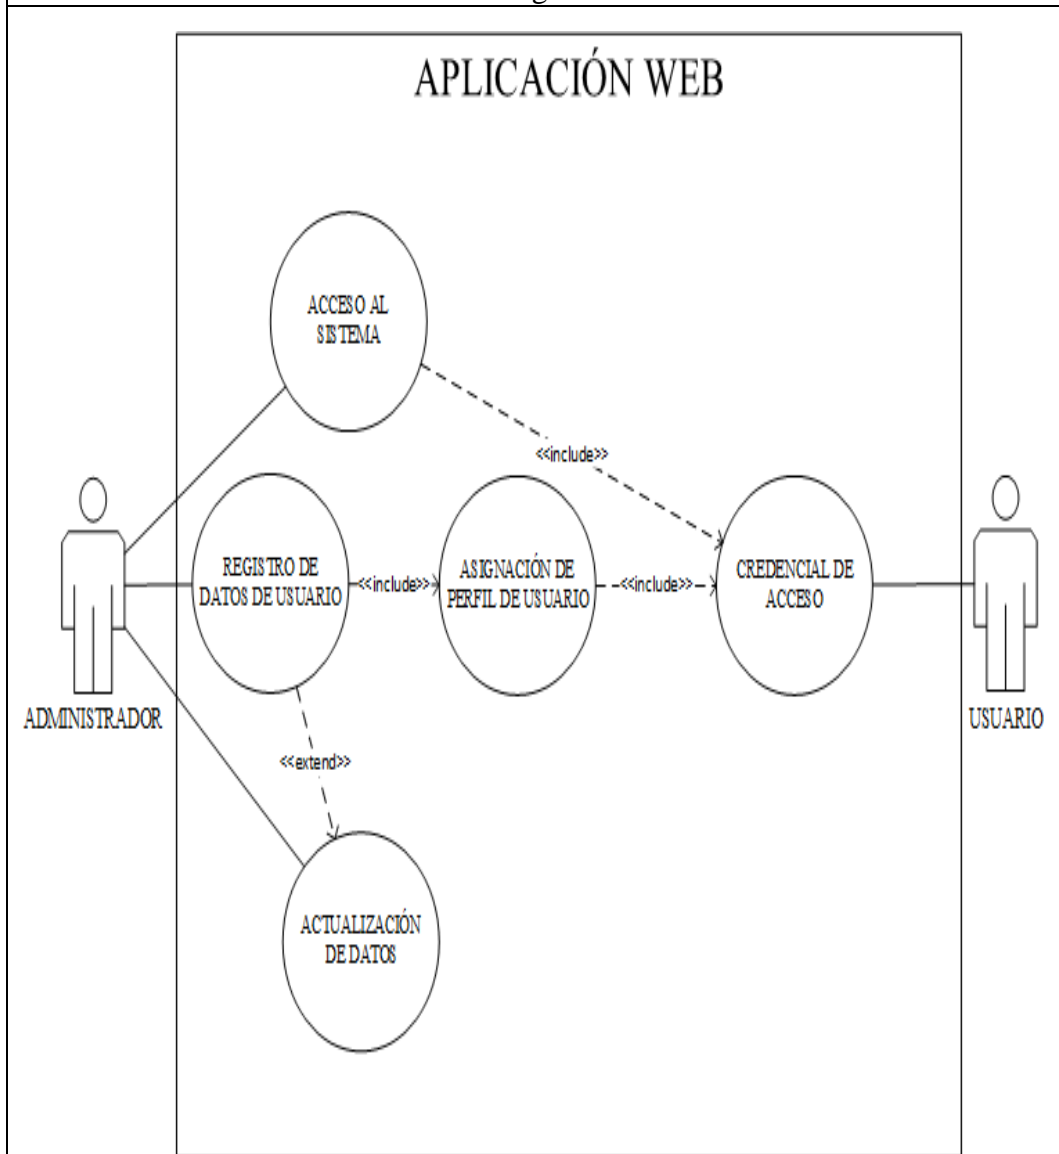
APLICACIÓN WEB

ACCESO AL SISTEMA

<<include>>

REGISTRO DE DATOS DE USUARIO

<<include>>

ASIGNACIÓN DE PERFIL DE USUARIO

<<include>>

CREDENCIAL DE ACCESO

ADMINISTRADOR

USUARIO

<<extend>>

ACTUALIZACIÓN DE DATOS